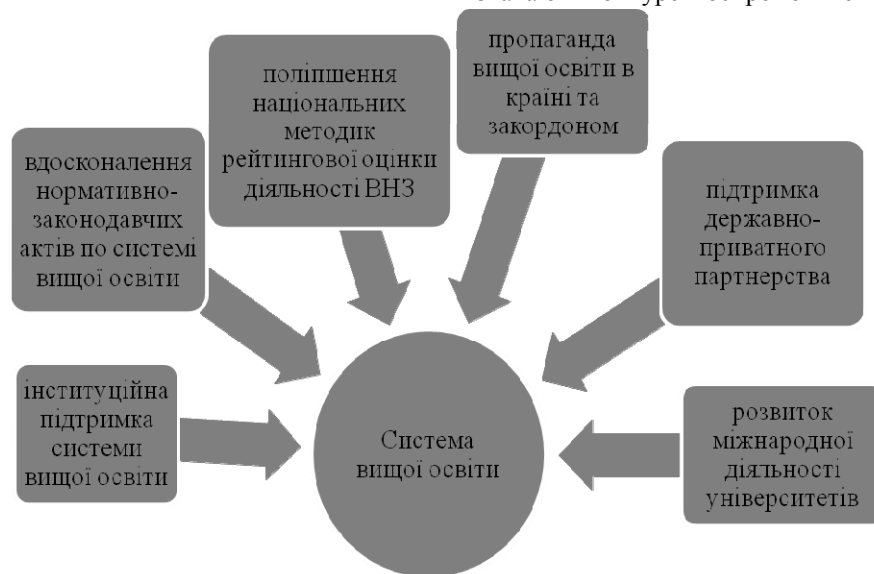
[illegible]

поліпшення національних методик рейтингової оцінки діяльності ВНЗ

пропаганда вищої освіти в країні та закордоном

вдосконалення нормативно-законодавчих актів по системі вищої освіти

підтримка державно-приватного партнерства

інституційна підтримка системи вищої освіти

Система вищої освіти

розвиток міжнародної діяльності університетів